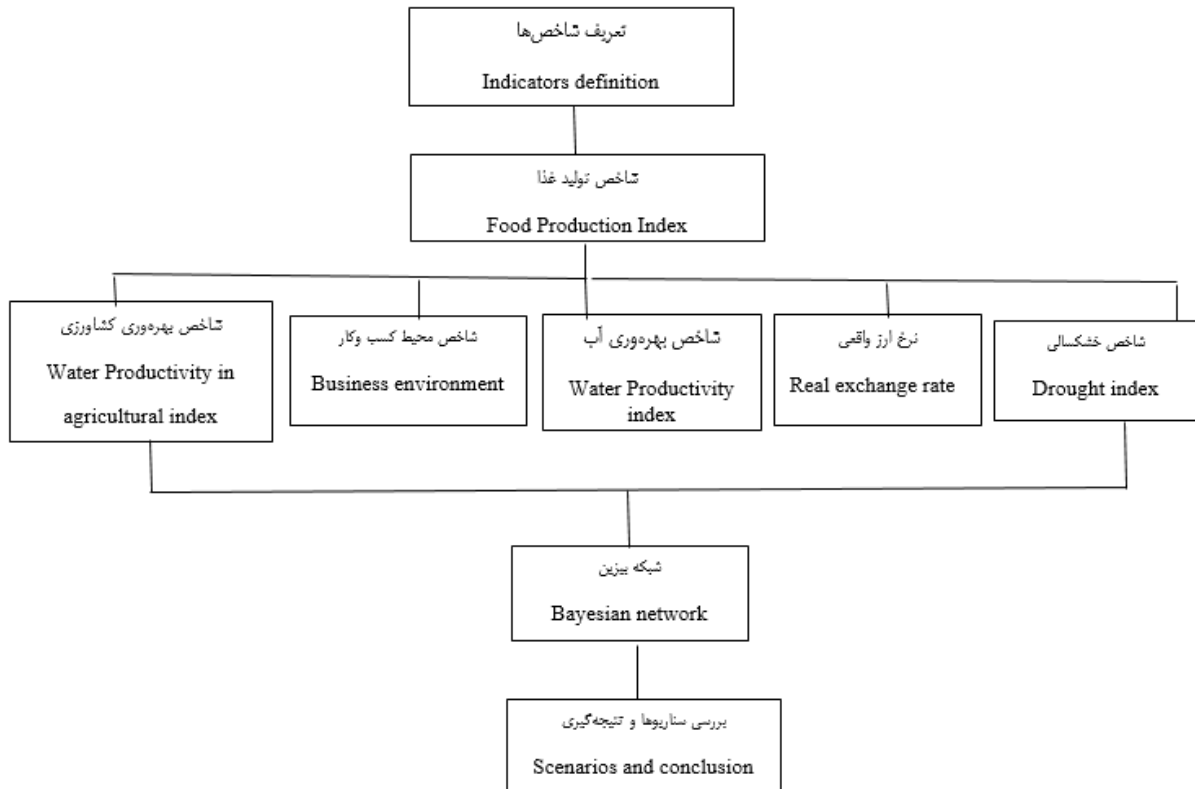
تعریف شاخص‌ها

Indicators definition

شاخص تولید غذا

Food Production Index

شاخص بهره‌وری کشاورزی

Water Productivity in agricultural index

شاخص محیط کسب وکار

Business environment

شاخص بهره‌وری آب

Water Productivity index

نرخ ارز واقعی

Real exchange rate

شاخص خشکسالی

Drought index

شبکه بیزین

Bayesian network

بررسی سناریوها و نتیجه‌گیری

Scenarios and conclusion